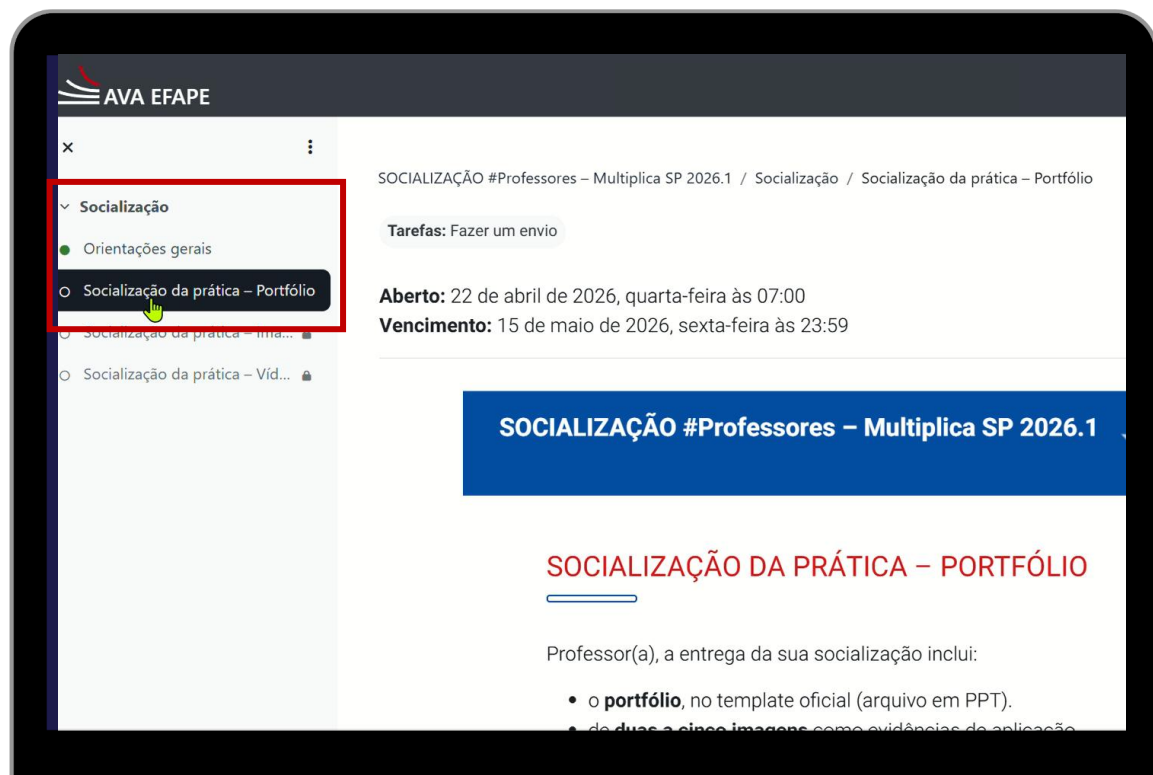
AVA EFAPE

×

Socialização

Orientações gerais

Socialização da prática – Portfólio

Socialização da prática – Ima...

Socialização da prática – Víd...

SOCIALIZAÇÃO #Professores – Multiplica SP 2026.1 / Socialização / Socialização da prática – Portfólio

Tarefas: Fazer um envio

Aberto: 22 de abril de 2026, quarta-feira às 07:00
Vencimento: 15 de maio de 2026, sexta-feira às 23:59

SOCIALIZAÇÃO #Professores – Multiplica SP 2026.1

SOCIALIZAÇÃO DA PRÁTICA – PORTFÓLIO

Professor(a), a entrega da sua socialização inclui:

- o portfólio, no template oficial (arquivo em PPT).
- de duas a cinco imagens como evidências de aplicação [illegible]